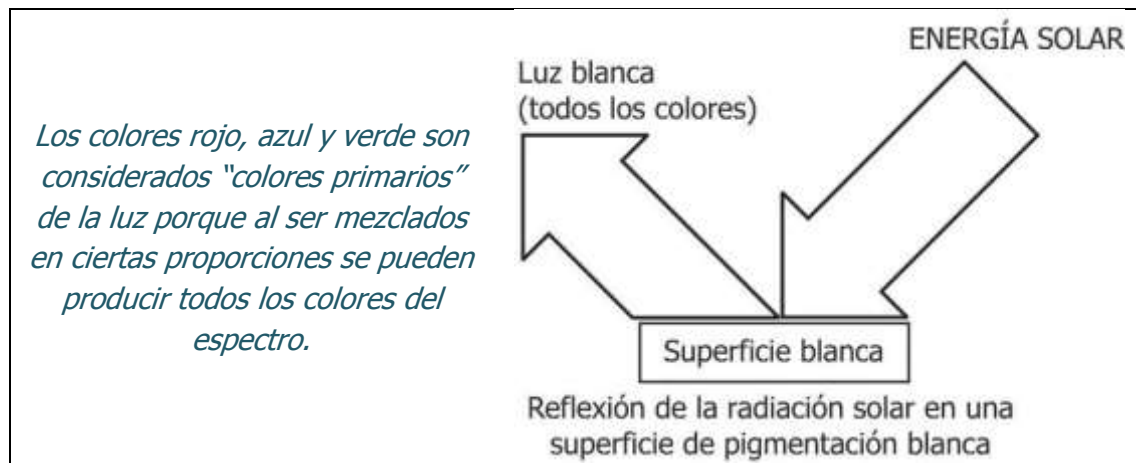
Los colores rojo, azul y verde son considerados "colores primarios" de la luz porque al ser mezclados en ciertas proporciones se pueden producir todos los colores del espectro.

ENERGÍA SOLAR

Luz blanca
(todos los colores)

Superficie blanca

Reflexión de la radiación solar en una superficie de pigmentación blanca